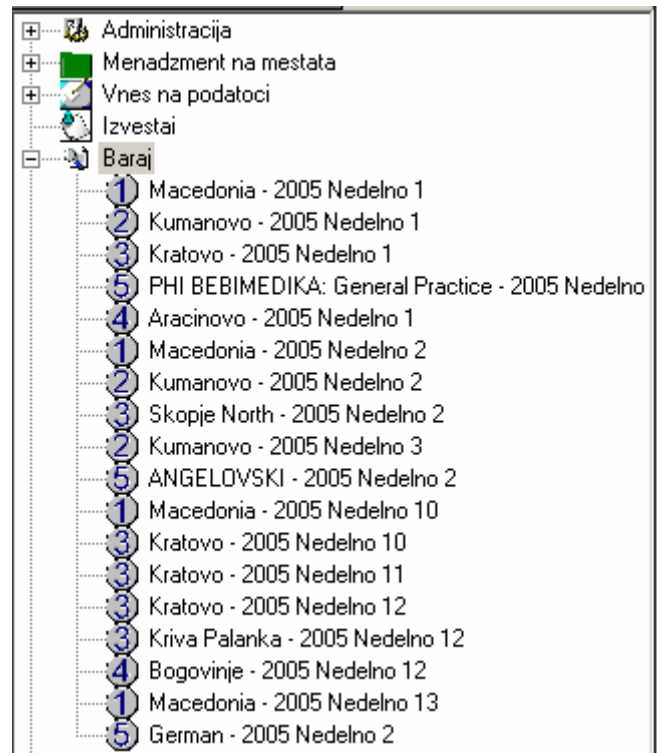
Administracija
Menadzment na mestata
Vnes na podatoci
Izvestai
Baraj
1 Macedonia - 2005 Nedelno 1
2 Kumanovo - 2005 Nedelno 1
3 Kratovo - 2005 Nedelno 1
5 PHI BEBIMEDIKA: General Practice - 2005 Nedelno
4 Aracinovo - 2005 Nedelno 1
1 Macedonia - 2005 Nedelno 2
2 Kumanovo - 2005 Nedelno 2
3 Skopje North - 2005 Nedelno 2
2 Kumanovo - 2005 Nedelno 3
5 ANGELOVSKI - 2005 Nedelno 2
1 Macedonia - 2005 Nedelno 10
3 Kratovo - 2005 Nedelno 10
3 Kratovo - 2005 Nedelno 11
3 Kratovo - 2005 Nedelno 12
3 Kriva Palanka - 2005 Nedelno 12
4 Bogovinje - 2005 Nedelno 12
1 Macedonia - 2005 Nedelno 13
5 German - 2005 Nedelno 2